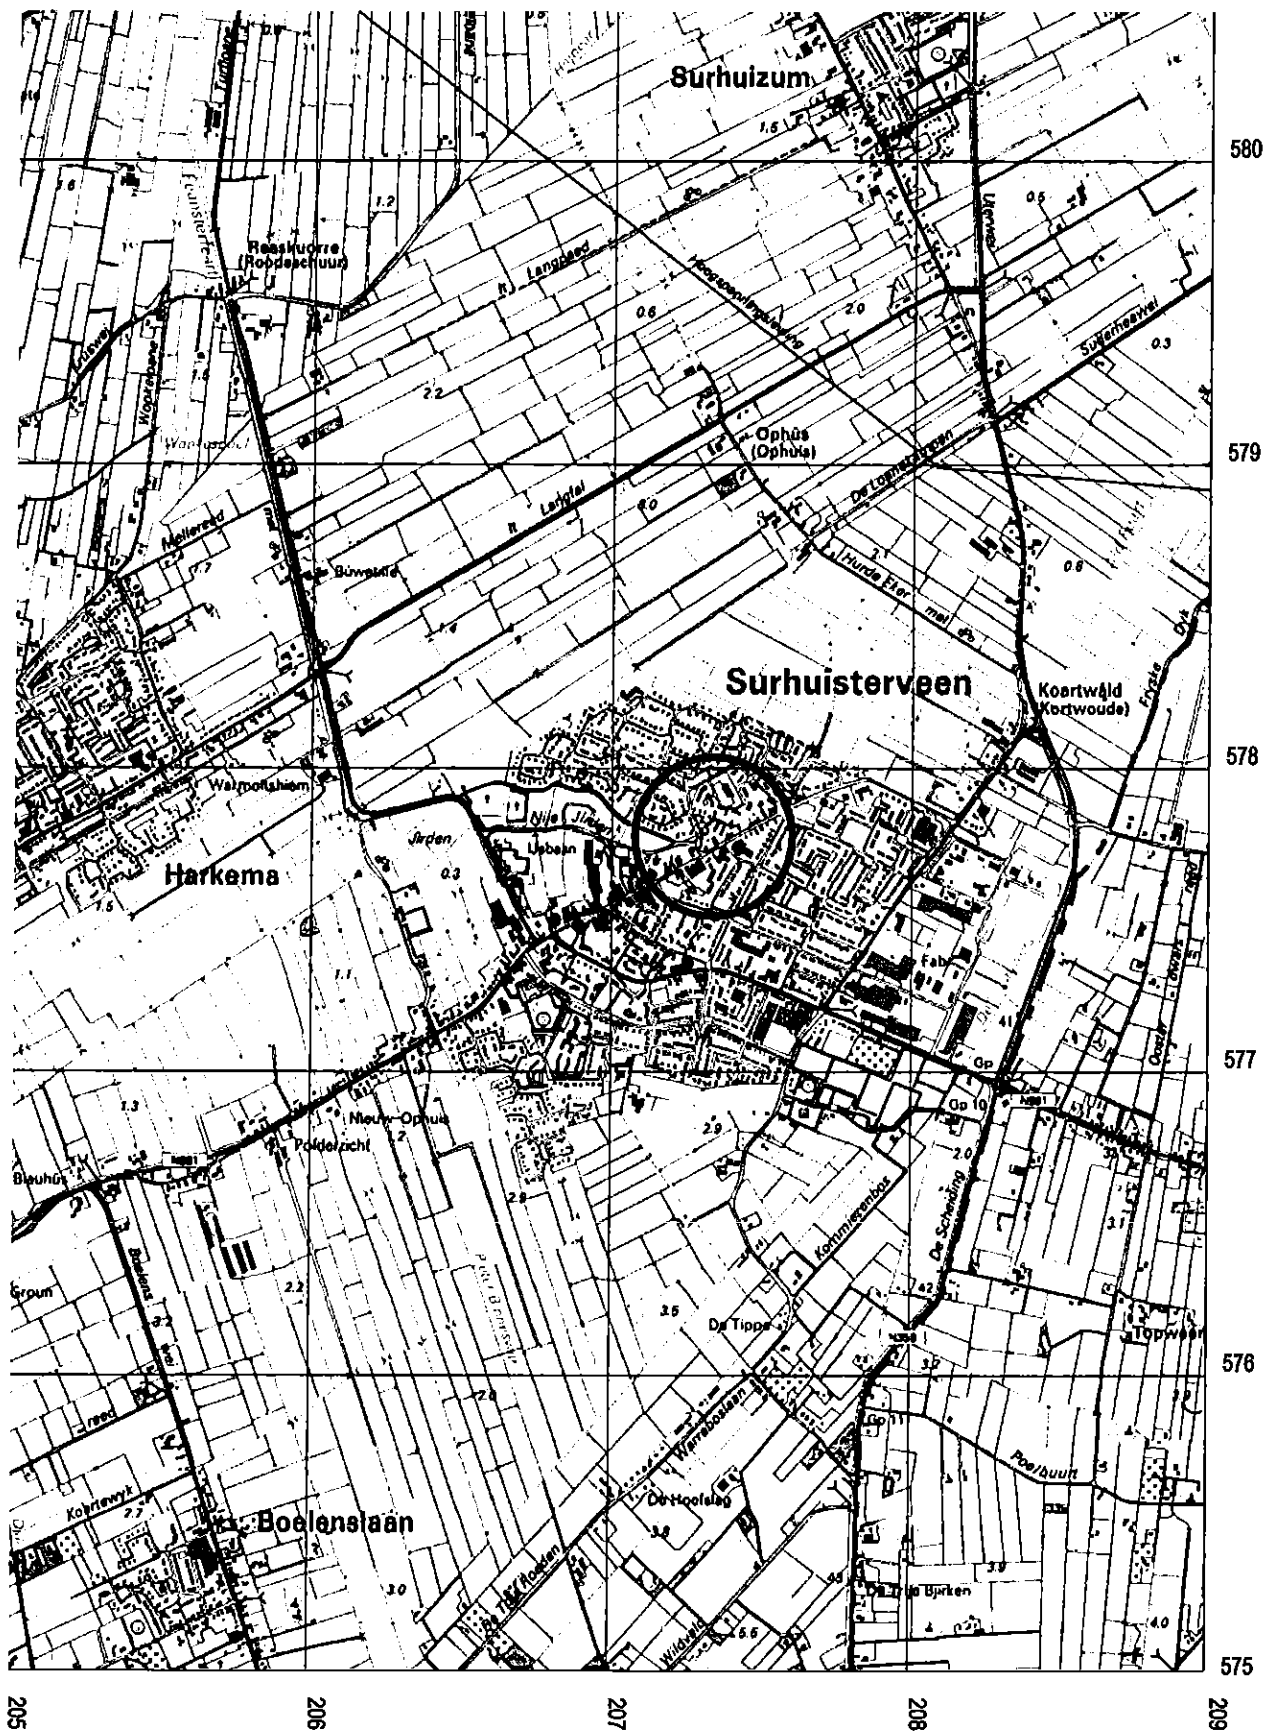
Surhuizum

580

Reaskuorre
(Roodeschuur)

Langdeed

Hoogspanningsleiding

Sutherheawei

579

Ophûs
(Ophuis)

Langfal

De Lopenstrjitte

Mellereed

Bûwetille

Hunde Ekermail

Surhuisterveen

Koartwâld
(Kortwoude)

578

Warmolsshiem

Jirden

Nije Jirden

Usbean

Harkema

Fabr

Gp

577

Gp 10

Nieuw-Ophuis

Polderzicht

Blauhûs

Boelens

Groun

De Scheiding

Kommiezenbos

De Tippe

Topwear

576

Gp 11

Poelbuurt

Warrebosslaan

De Hoofslag

Koarteweyk

Boelenslaan

Wildwald

De Trije Bjirken

575

205

206

207

208

209